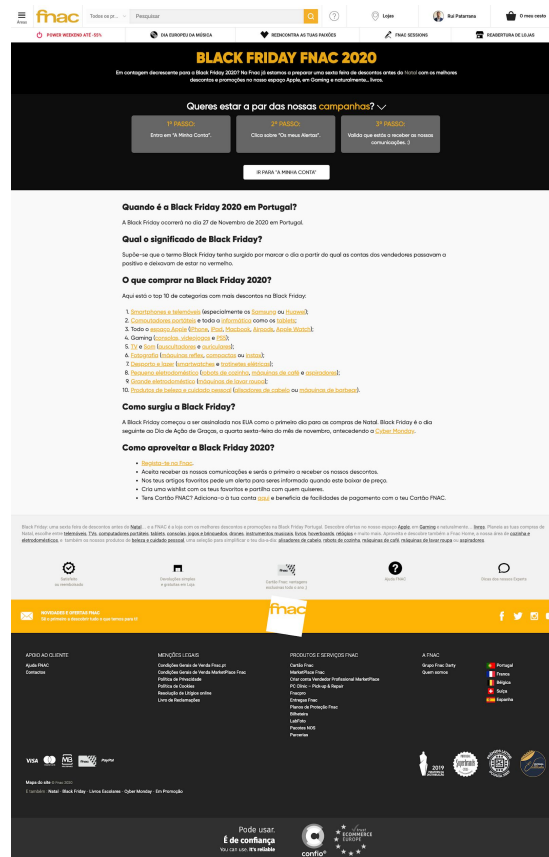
Menu fnac Todos os pr... Pesquisar Lojas Rui Patarrana O meu cesto

POWER WEEKEND ATÉ -50% | DIA EUROPEU DA MÚSICA | REENCONTRA AS TUAS PAIXÕES | FNAC SESSIONS | REABERTURA DE LOJAS

BLACK FRIDAY FNAC 2020

Em contagem decrescente para a Black Friday 2020? Na Fnac já estamos a preparar uma sexta-feira de descontos antes do Natal com os melhores descontos e promoções no nosso espaço Apple, em Gaming e naturalmente... livros.

Queres estar a par das nossas campanhas?

1º PASSO:
Entra em "A Minha Conta".

2º PASSO:
Clica sobre "Os meus Alertas".

3º PASSO:
Valida que estás a receber as nossas comunicações. :)

IR PARA "A MINHA CONTA"

Quando é a Black Friday 2020 em Portugal?

A Black Friday ocorrerá no dia 27 de Novembro de 2020 em Portugal.

Qual o significado de Black Friday?

Supõe-se que o termo Black Friday tenha surgido por marcar o dia a partir do qual as contas dos vendedores passavam a positivo e deixavam de estar no vermelho.

O que comprar na Black Friday 2020?

Aqui está o top 10 de categorias com mais descontos na Black Friday:

1. Smartphones e telemóveis (especialmente os Samsung ou Huawei);
2. Computadores portáteis e todo a informática como os tablets;
3. Todo o espaço Apple (iPhone, iPad, Macbook, Airpods, Apple Watch);
4. Gaming (consolas, videojogos e PS5);
5. TV e Som (auscultadores e colunas);
6. Fotografia (máquinas reflex, compactas ou lentes);
7. Desporto e lazer (smartwatches e trotinetes elétricas);
8. Pequeno eletrodoméstico (robots de cozinha, máquinas de café e aspiradores);
9. Grande eletrodoméstico (máquinas de lavar roupa);
10. Produtos de beleza e cuidado pessoal (alisadores de cabelo ou máquinas de barbear).

Como surgiu a Black Friday?

A Black Friday começou a ser assinalada nos EUA como o primeiro dia para as compras de Natal. Black Friday é o dia seguinte ao Dia de Ação de Graças, a quarta sexta-feira do mês de novembro, antecedendo a Cyber Monday.

Como aproveitar a Black Friday 2020?

• Regista-te na Fnac.
• Aceita receber as nossas comunicações e serás o primeiro a receber os nossos descontos.
• Nos teus artigos favoritos pede um alerta para seres informado quando este baixar de preço.
• Cria uma wishlist com os teus favoritos e partilha com quem quiseres.
• Tens Cartão FNAC? Adiciona-o à tua conta aqui e beneficia de facilidades de pagamento com o teu Cartão FNAC.

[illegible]

Satisfeito ou reembolsado | Devoluções simples e gratuitas em Loja | Cartão Fnac: vantagens exclusivas todo o ano | Ajuda FNAC | Chat dos nossos Experts

NOVIDADES E OFERTAS FNAC
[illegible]

fnac

APOIO AO CLIENTE
Ajuda FNAC
Contactos

MENÇÕES LEGAIS
Condições Gerais de Venda Fnac.pt
Condições Gerais de Venda MarketPlace Fnac
Política de Privacidade
Política de Cookies
Resolução de Litígios online
Livro de Reclamações

PRODUTOS E SERVIÇOS FNAC
Cartão Fnac
MarketPlace Fnac
Criar conta Vendedor Profissional MarketPlace
PC Clinic - Pick-up & Repair
Fnacpro
Entregas Fnac
Planos de Proteção Fnac
Bilheteira
LabFnac
Pacotes NOS
Parcerias

A FNAC
Grupo Fnac Darty
Quem somos

Portugal
France
Bélgica
Suiça
España

VISA PayPal

Mapa do site © Fnac 2020
E também: Natal · Black Friday · Livros Escolares · Cyber Monday · Em Promoção

2019

Pode usar.
É de confiança
You can use. It's reliable
confio
ECOMMERCE EUROPE